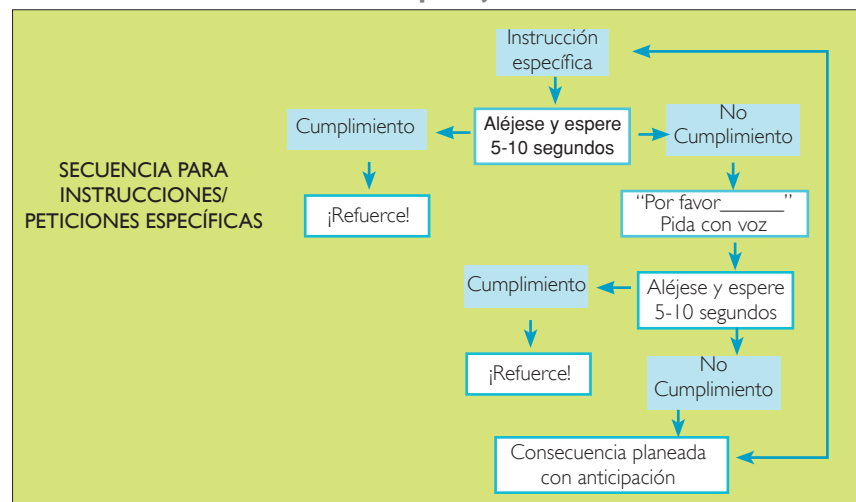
SECUENCIA PARA INSTRUCCIONES/ PETICIONES ESPECÍFICAS

Instrucción específica

Cumplimiento

Aléjese y espere 5-10 segundos

No Cumplimiento

¡Refuerce!

"Por favor______" Pida con voz

Cumplimiento

Aléjese y espere 5-10 segundos

¡Refuerce!

No Cumplimiento

Consecuencia planeada con anticipación